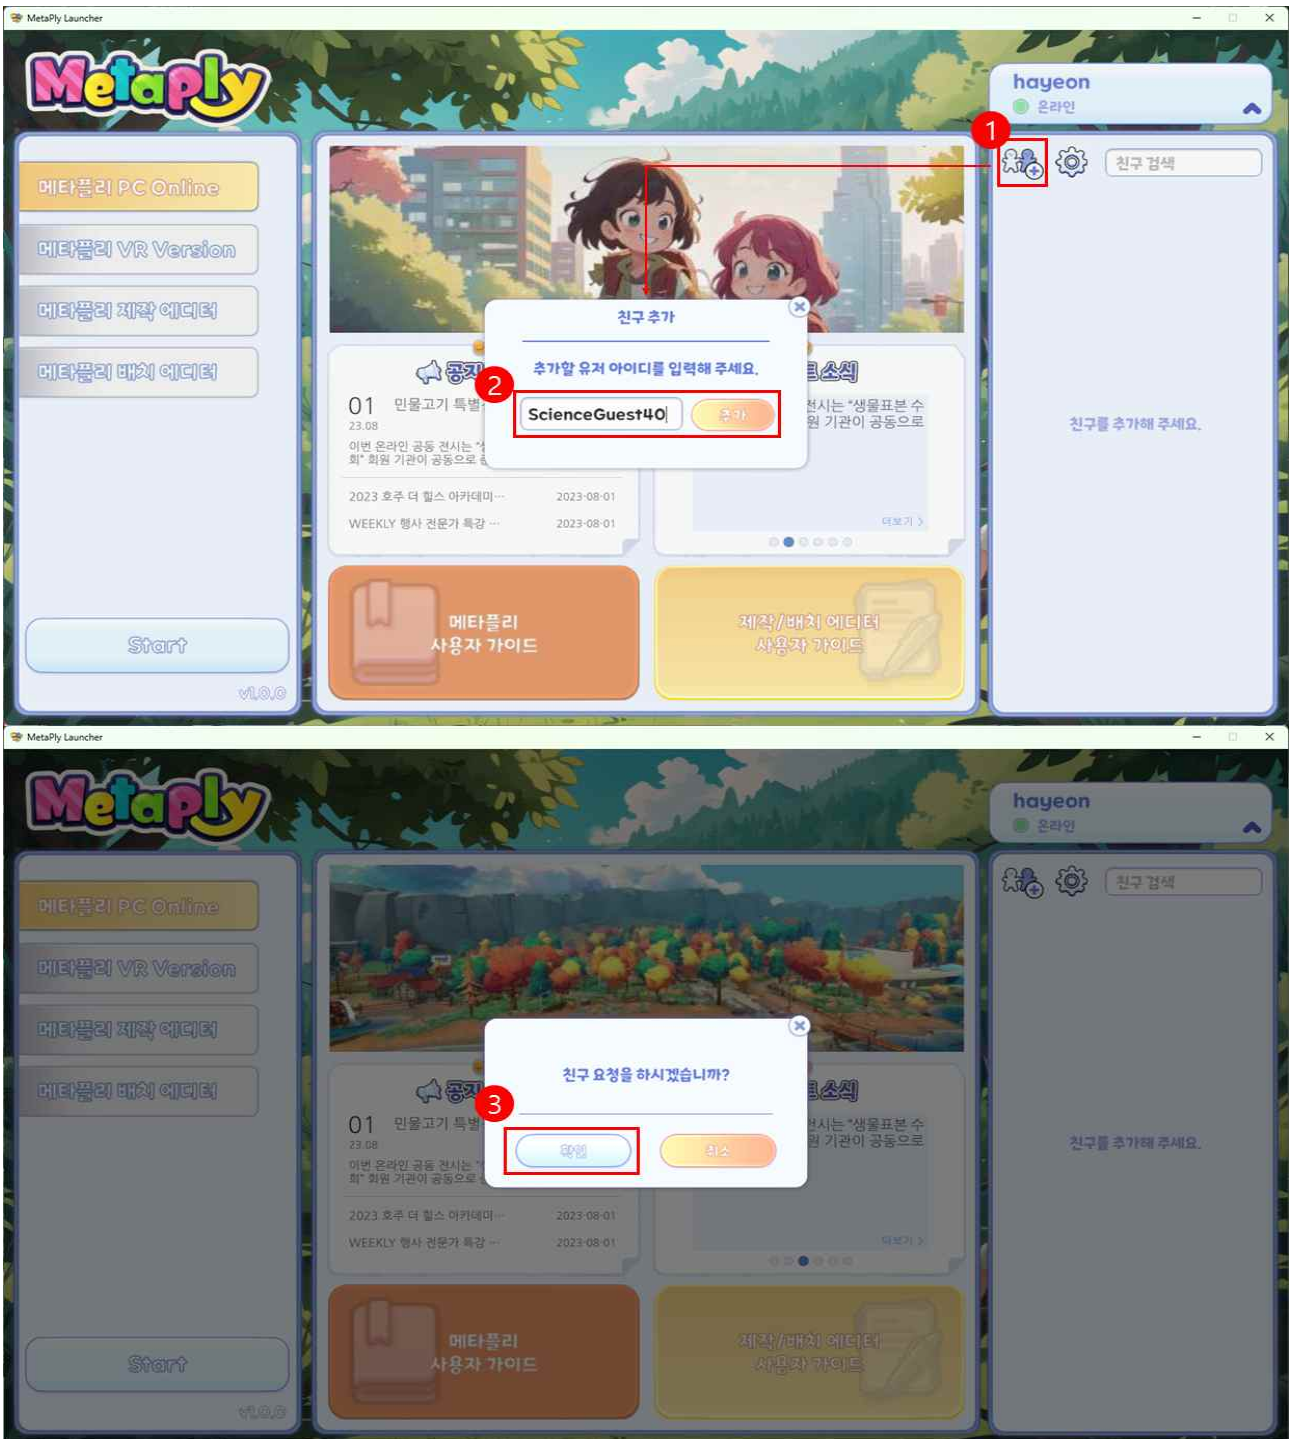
MetaPly Launcher

Metaply

hayeon
온라인

1

친구 검색

메타플리 PC Online
메타플리 VR Version
메타플리 제작 에디터
메타플리 배치 에디터

친구 추가
추가할 유저 아이디를 입력해 주세요.
2
ScienceGuest40
추가

공지
01 민물고기 특별
23.08
이번 온라인 공동 전시는 "
회" 회원 기관이 공동으로

소식
전시는 "생물표본 수
원 기관이 공동으로

2023 호주 더 힐스 아카데미… 2023-08-01
WEEKLY 행사 전문가 특강 … 2023-08-01

더보기 >

친구를 추가해 주세요.

Start
v1.0.0

메타플리
사용자 가이드

제작/배치 에디터
사용자 가이드

MetaPly Launcher

Metaply

hayeon
온라인

친구 검색

메타플리 PC Online
메타플리 VR Version
메타플리 제작 에디터
메타플리 배치 에디터

친구 요청을 하시겠습니까?
3
확인
취소

공지
01 민물고기 특별
23.08
이번 온라인 공동 전시는 "
회" 회원 기관이 공동으로

소식
전시는 "생물표본 수
원 기관이 공동으로

2023 호주 더 힐스 아카데미… 2023-08-01
WEEKLY 행사 전문가 특강 … 2023-08-01

더보기 >

친구를 추가해 주세요.

Start
v1.0.0

메타플리
사용자 가이드

제작/배치 에디터
사용자 가이드